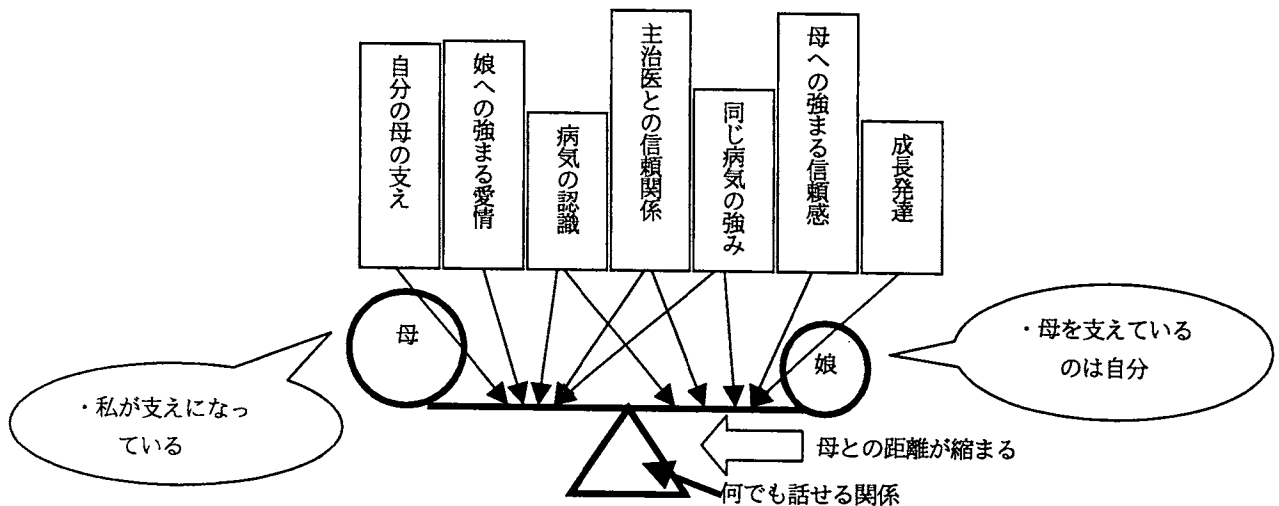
自分の母の支え

娘への強まる愛情

病気の認識

主治医との信頼関係

同じ病気の強み

母への強まる信頼感

成長発達

母

娘

・私が支えになっている

・母を支えているのは自分

母との距離が縮まる

何でも話せる関係